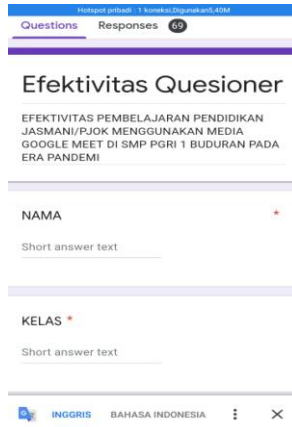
Hotspot pribadi : 1 koneksi,Digunakan5,40M

Questions Responses 69

Efektivitas Quesioner

EFEKTIVITAS PEMBELAJARAN PENDIDIKAN JASMANI/PJOK MENGGUNAKAN MEDIA GOOGLE MEET DI SMP PGRI 1 BUDURAN PADA ERA PANDEMI

NAMA *

Short answer text

KELAS *

Short answer text

INGGRIS BAHASA INDONESIA ⋮ ×